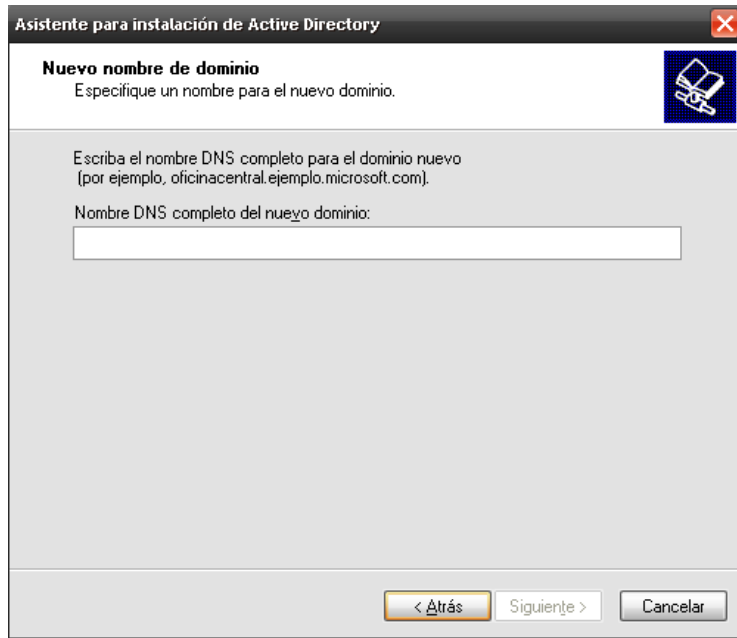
Asistente para instalación de Active Directory

Nuevo nombre de dominio
Especifique un nombre para el nuevo dominio.

Escriba el nombre DNS completo para el dominio nuevo (por ejemplo, oficinacentral.ejemplo.microsoft.com).

Nombre DNS completo del nuevo dominio:

< Atrás
Siguiente >
Cancelar